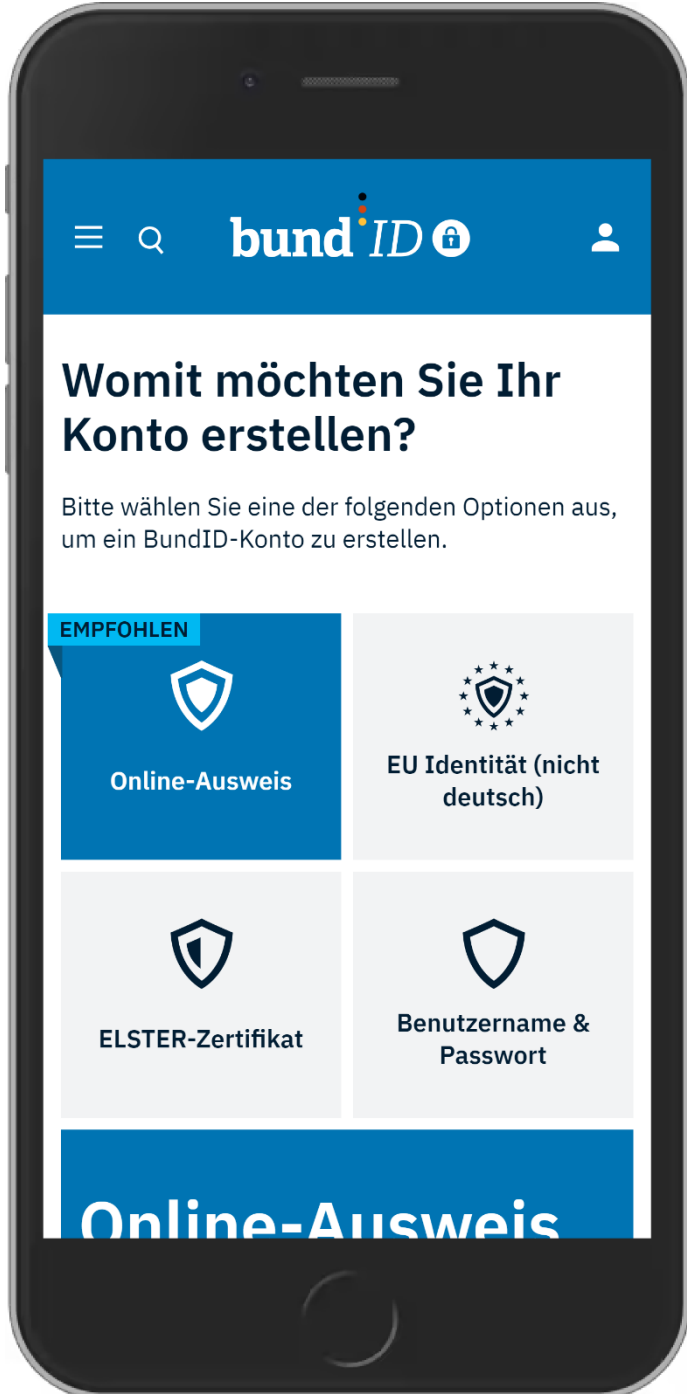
bund ID

Womit möchten Sie Ihr Konto erstellen?

Bitte wählen Sie eine der folgenden Optionen aus, um ein BundID-Konto zu erstellen.

EMPFOHLEN

Online-Ausweis

EU Identität (nicht deutsch)

ELSTER-Zertifikat

Benutzername & Passwort

Online-Ausweis